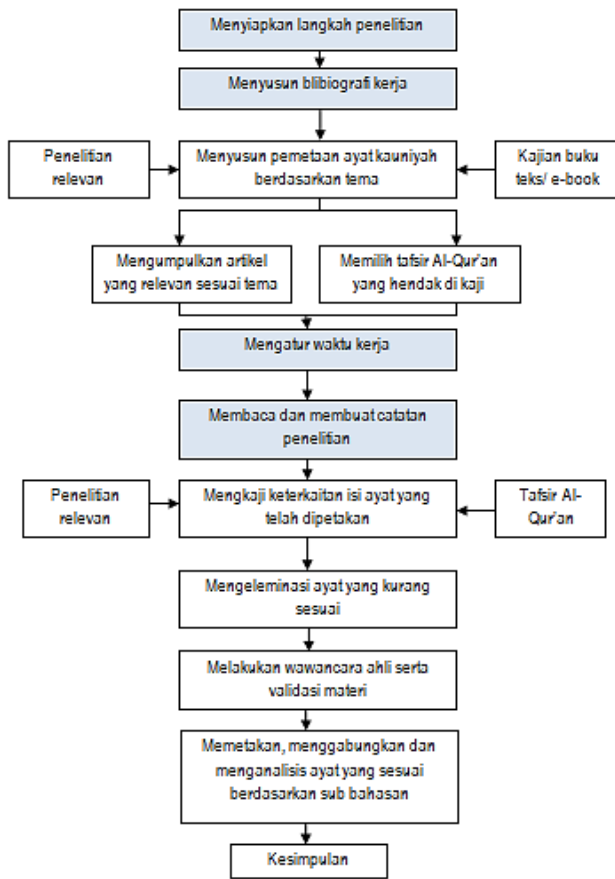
Menyiapkan langkah penelitian

Menyusun blibiografi kerja

Penelitian relevan

Menyusun pemetaan ayat kauniyah berdasarkan tema

Kajian buku teks/ e-book

Mengumpulkan artikel yang relevan sesuai tema

Memilih tafsir Al-Qur'an yang hendak di kaji

Mengatur waktu kerja

Membaca dan membuat catatan penelitian

Penelitian relevan

Mengkaji keterkaitan isi ayat yang telah dipetakan

Tafsir Al-Qur'an

Mengeleminasi ayat yang kurang sesuai

Melakukan wawancara ahli serta validasi materi

Memetakan, menggabungkan dan menganalisis ayat yang sesuai berdasarkan sub bahasan

Kesimpulan